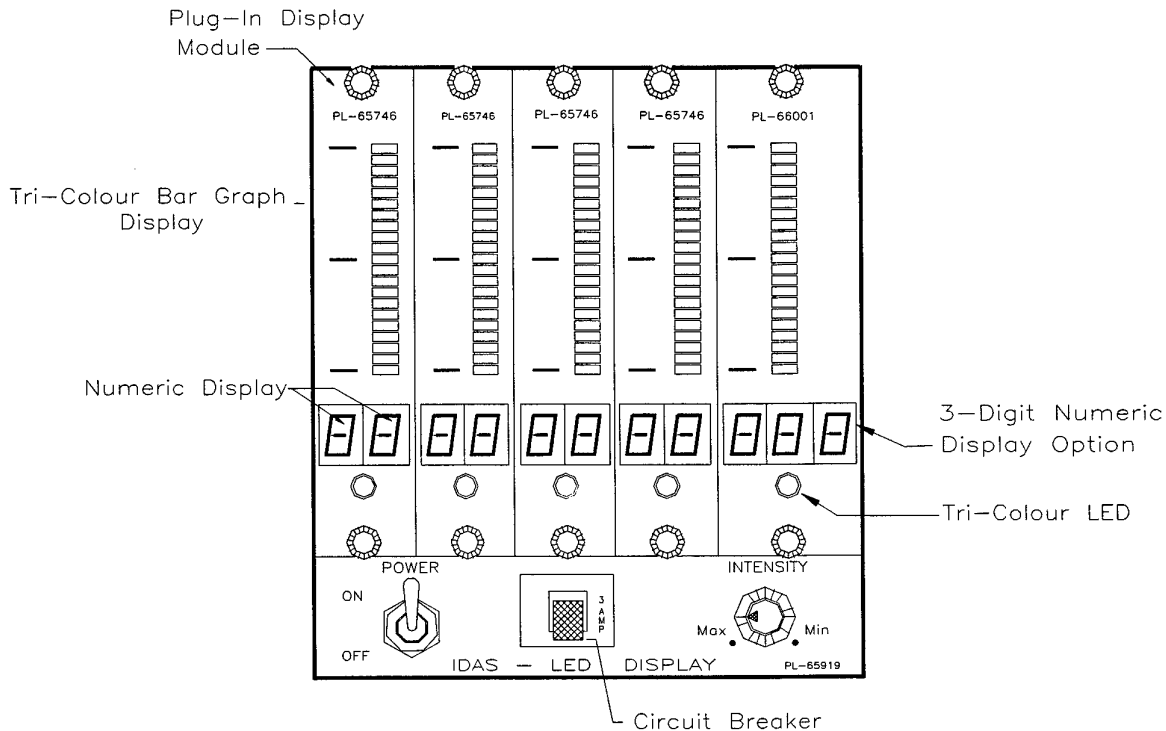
Plug-In Display Module

PL-65746

PL-65746

PL-65746

PL-65746

PL-66001

Tri-Colour Bar Graph Display

Numeric Display

3-Digit Numeric Display Option

Tri-Colour LED

POWER

ON

OFF

3 AMP

INTENSITY

Max

Min

IDAS - LED DISPLAY

PL-65919

Circuit Breaker